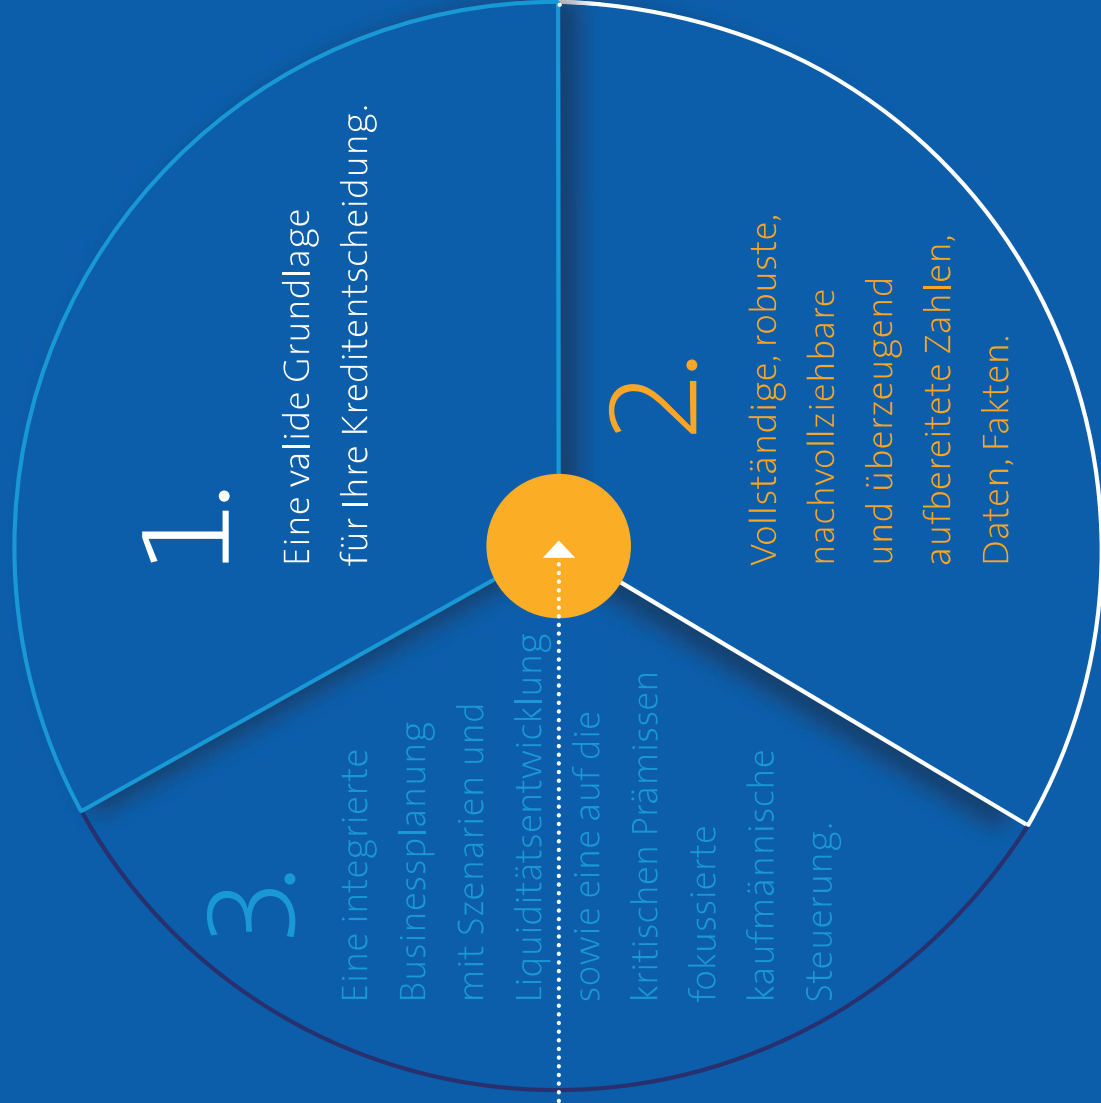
1.
Eine valide Grundlage für Ihre Kreditentscheidung.

2.
Vollständige, robuste, nachvollziehbare und überzeugend aufbereitete Zahlen, Daten, Fakten.

3.
Eine integrierte Businessplanung mit Szenarien und Liquiditätsentwicklung sowie eine auf die kritischen Prämissen fokussierte kaufmännische Steuerung.